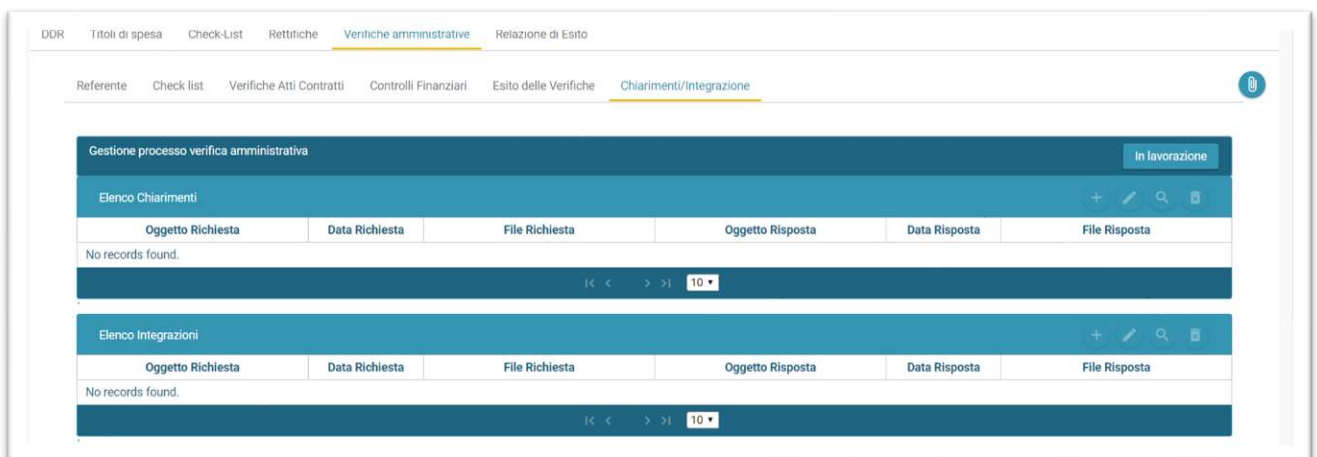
DDR Titoli di spesa Check-List Rettifiche Verifiche amministrative Relazione di Esito

Referente Check list Verifiche Atti Contratti Controlli Finanziari Esito delle Verifiche Chiarimenti/Integrazione

Gestione processo verifica amministrativa

In lavorazione

Elenco Chiarimenti

| Oggetto Richiesta | Data Richiesta | File Richiesta | Oggetto Risposta | Data Risposta | File Risposta |
|---|---|---|---|---|---|
| No records found. | | | | | |

10

Elenco Integrazioni

| Oggetto Richiesta | Data Richiesta | File Richiesta | Oggetto Risposta | Data Risposta | File Risposta |
|---|---|---|---|---|---|
| No records found. | | | | | |

10